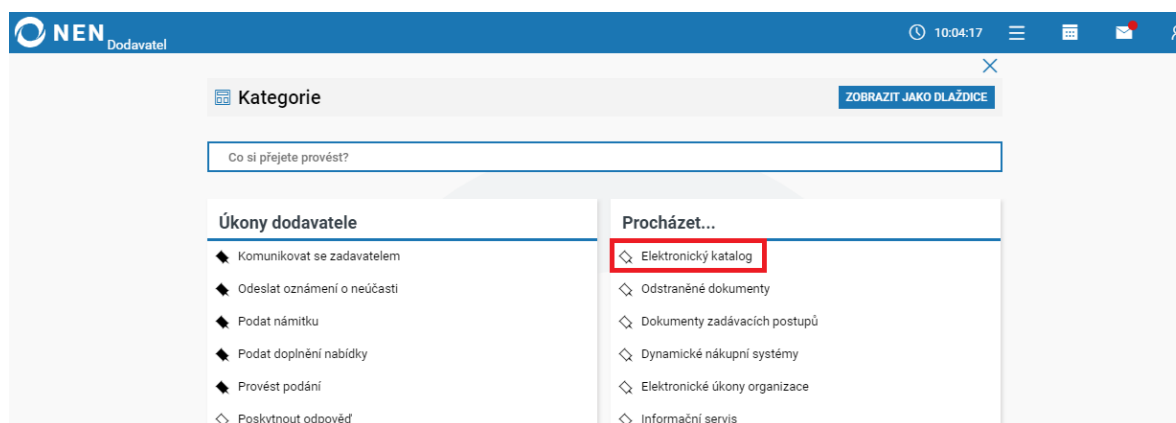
NEN Dodavatel

10:04:17

Kategorie

ZOBRAZIT JAKO DLAŽDICE

Co si přejete provést?

Úkony dodavatele

Komunikovat se zadavatelem

Odeslat oznámení o neúčasti

Podat námitku

Podat doplnění nabídky

Provést podání

Poskytnout odpověď

Procházet...

Elektronický katalog

Odstraněné dokumenty

Dokumenty zadávacích postupů

Dynamické nákupní systémy

Elektronické úkony organizace

Informační servis